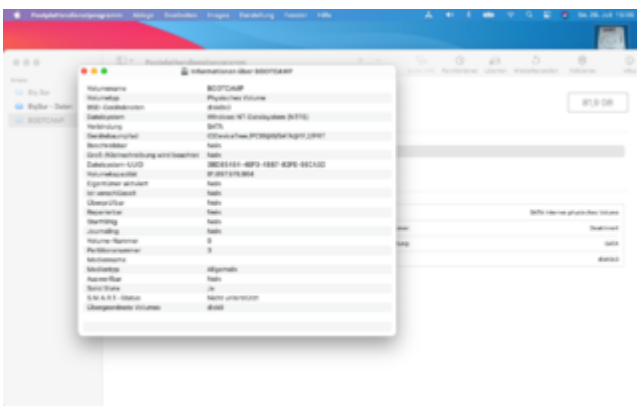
Festplattendienstprogramm Ablage Bearbeiten Einblenden Darstellung Fenster Hilfe

Informationen über BOOTCAMP

| | |
|---|---|
| Volumename | BOOTCAMP |
| Volumetyp | Physisches Volume |
| BSD-Gerätedaten | disk0s3 |
| Dateisystem | Windows NT-Dateisystem (NTFS) |
| Verbindung | SATA |
| Gerätebaumpfad | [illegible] |
| Beschreibbar | Nein |
| Groß-/Kleinschreibung wird beachtet | Nein |
| Dateisystem-UUID | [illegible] |
| Volumekapazität | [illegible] |
| Eigentümer aktiviert | Nein |
| Ist verschlüsselt | Nein |
| Überprüfbar | Nein |
| Reparierbar | Nein |
| Startfähig | Nein |
| Journaling | Nein |
| Volume-Nummer | 3 |
| Partitionsnummer | 3 |
| Medienname | |
| Medientyp | Allgemein |
| Auswerfbar | Nein |
| Solid State | Ja |
| S.M.A.R.T.-Status | Nicht unterstützt |
| Übergeordnete Volumes | disk0 |

81,9 GB

SATA Internes physisches Volume

Deaktiviert

SATA

disk0s3